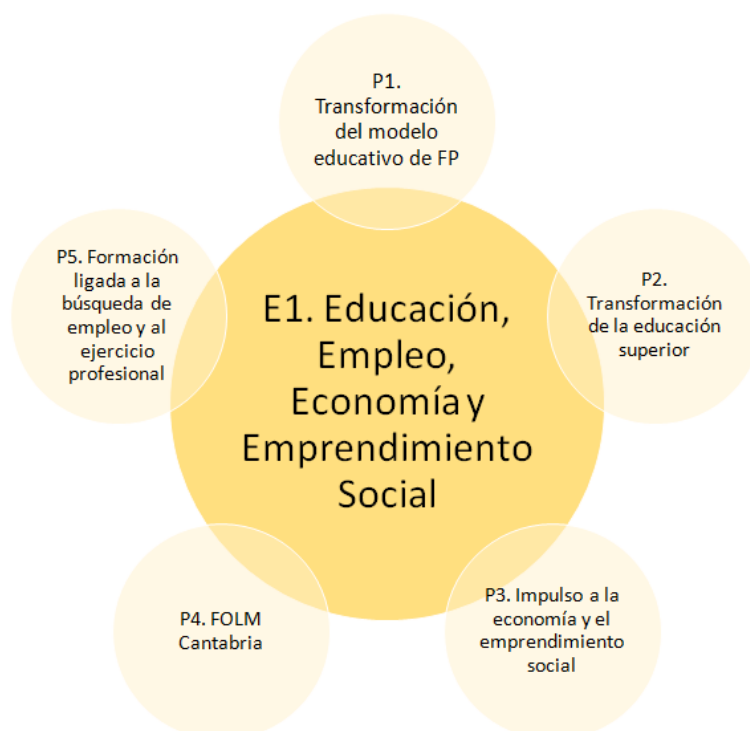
P1. Transformación del modelo educativo de FP

P2. Transformación de la educación superior

P3. Impulso a la economía y el emprendimiento social

P4. FOLM Cantabria

P5. Formación ligada a la búsqueda de empleo y al ejercicio profesional

E1. Educación, Empleo, Economía y Emprendimiento Social